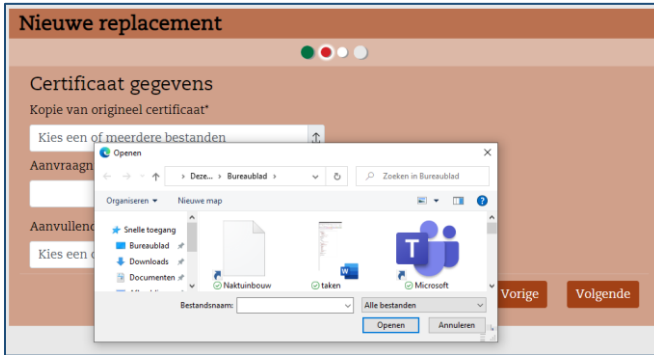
Nieuwe replacement

Certificaat gegevens

Kopie van origineel certificaat*

Kies een of meerdere bestanden

Aanvraagn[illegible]

Aanvullend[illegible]

Kies een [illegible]

Vorige

Volgende

Openen

× 

← → ↑ › Deze... › Bureaublad › ↻ Zoeken in Bureaublad

Organiseren ▾ Nieuwe map

Snelle toegang
Bureaublad
Downloads
Documenten

Naktuinbouw
taken
Microsoft

Bestandsnaam:
Alle bestanden
Openen
Annuleren